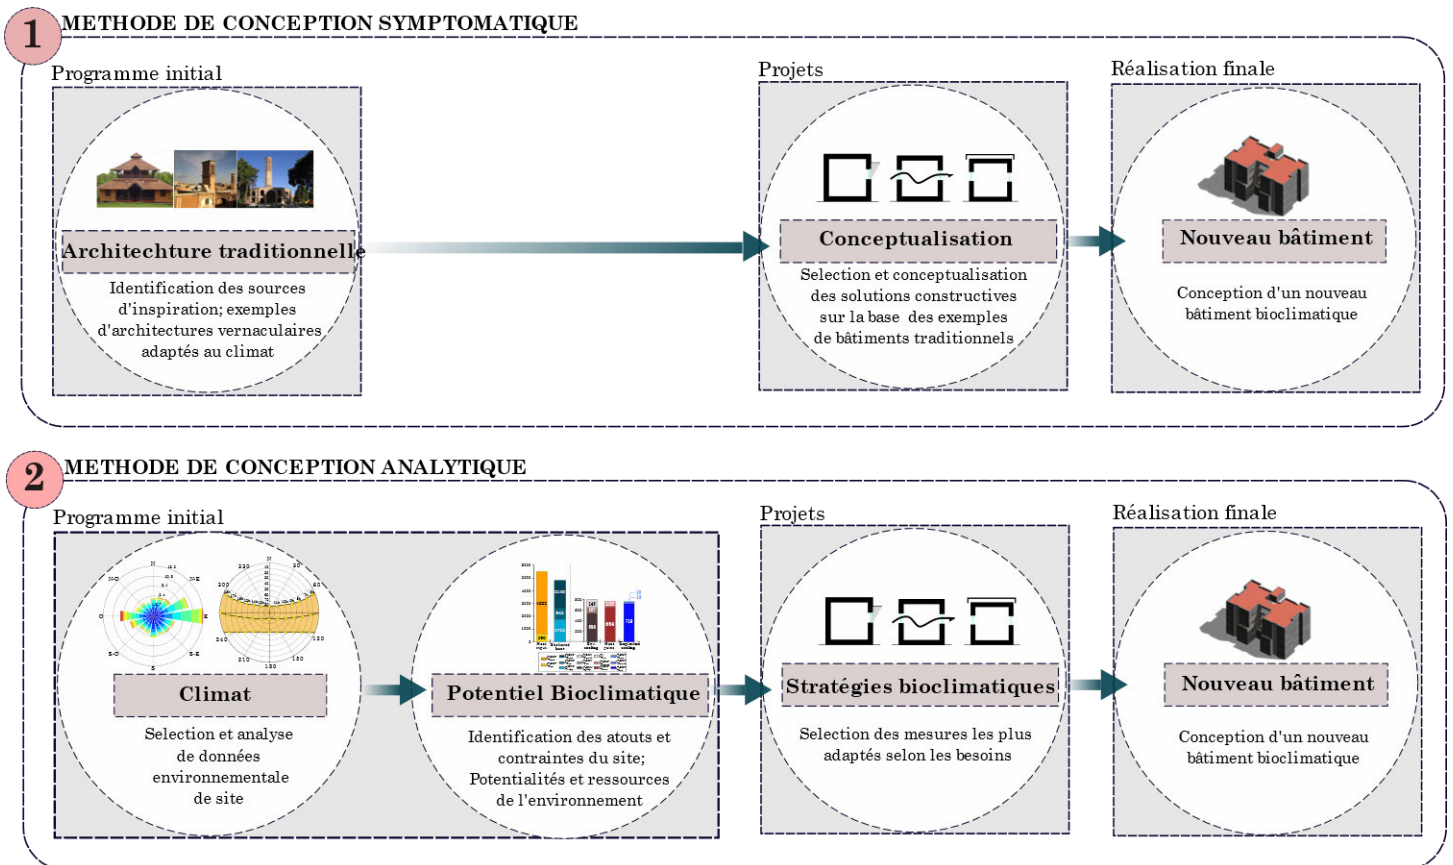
1 METHODE DE CONCEPTION SYMPTOMATIQUE

Programme initial

Architechture traditionnelle

Identification des sources d'inspiration; exemples d'architectures vernaculaires adaptés au climat

Projets

Conceptualisation

Selection et conceptualisation des solutions constructives sur la base des exemples de bâtiments traditionnels

Réalisation finale

Nouveau bâtiment

Conception d'un nouveau bâtiment bioclimatique

2 METHODE DE CONCEPTION ANALYTIQUE

Programme initial

Climat

Selection et analyse de données environnementale de site

Potentiel Bioclimatique

Identification des atouts et contraintes du site; Potentialités et ressources de l'environnement

Projets

Stratégies bioclimatiques

Selection des mesures les plus adaptés selon les besoins

Réalisation finale

Nouveau bâtiment

Conception d'un nouveau bâtiment bioclimatique